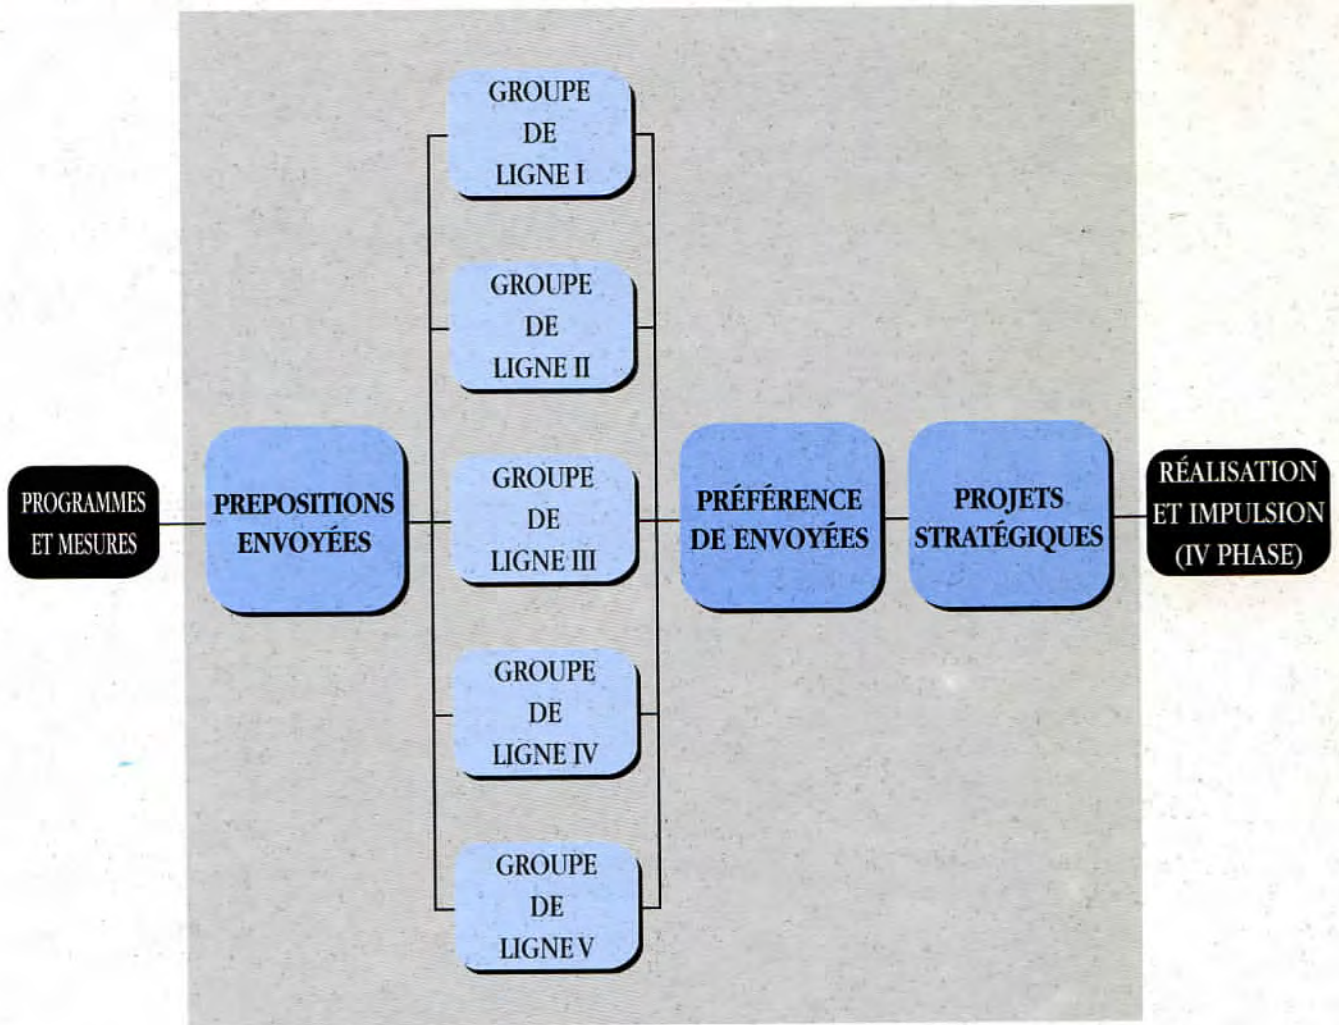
PROGRAMMES ET MESURES

PREPOSITIONS ENVOYÉES

GROUPE DE LIGNE I

GROUPE DE LIGNE II

GROUPE DE LIGNE III

GROUPE DE LIGNE IV

GROUPE DE LIGNE V

PRÉFÉRENCE DE ENVOYÉES

PROJETS STRATÉGIQUES

RÉALISATION ET IMPULSION (IV PHASE)